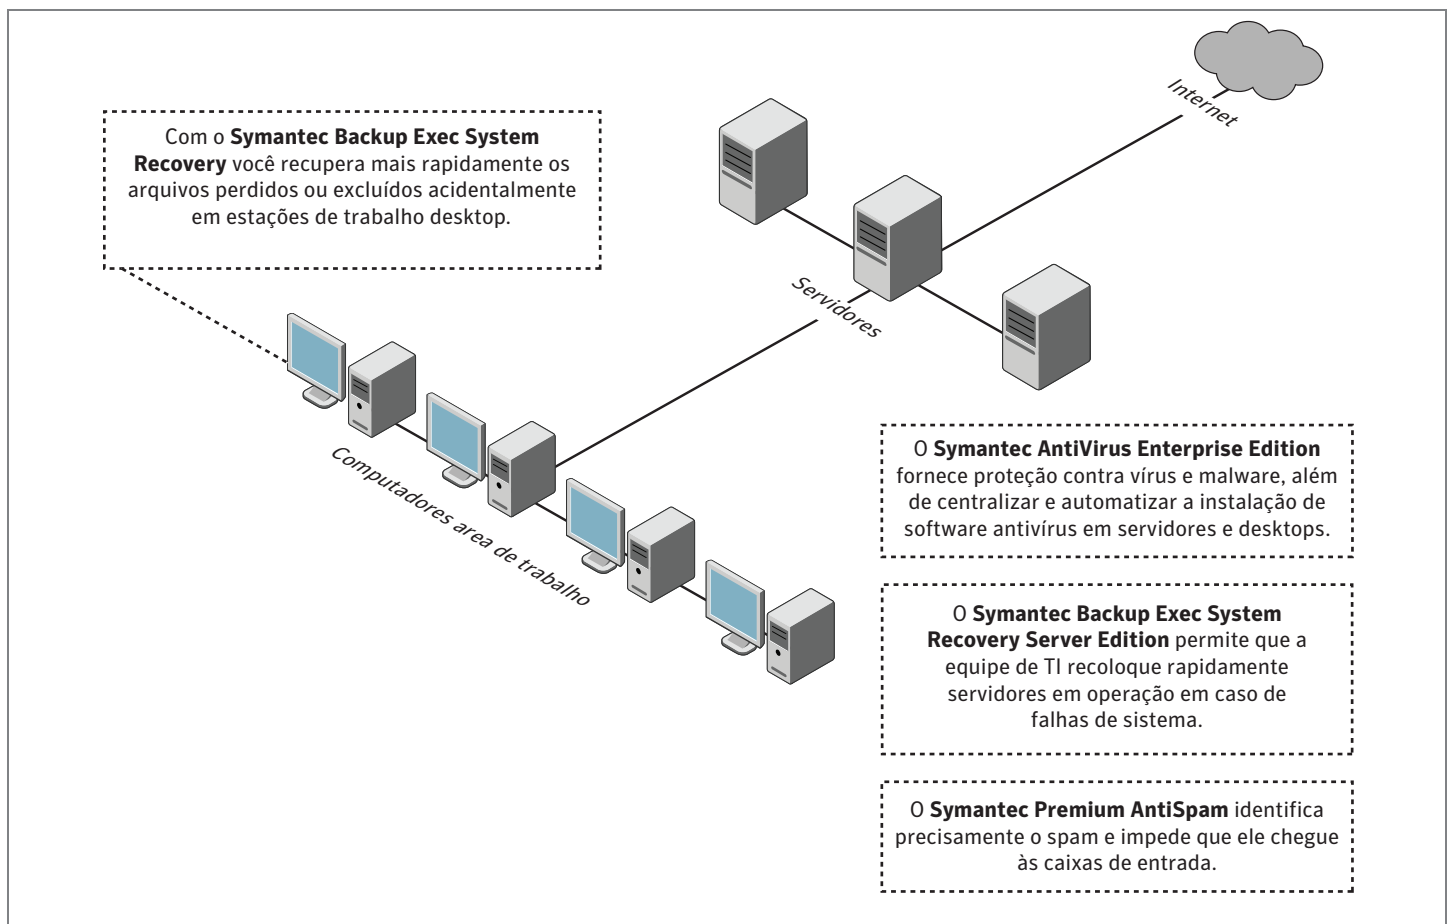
Com o **Symantec Backup Exec System Recovery** você recupera mais rapidamente os arquivos perdidos ou excluídos acidentalmente em estações de trabalho desktop.

Internet

Servidores

Computadores area de trabalho

O **Symantec AntiVirus Enterprise Edition** fornece proteção contra vírus e malware, além de centralizar e automatizar a instalação de software antivírus em servidores e desktops.

O **Symantec Backup Exec System Recovery Server Edition** permite que a equipe de TI recoloque rapidamente servidores em operação em caso de falhas de sistema.

O **Symantec Premium AntiSpam** identifica precisamente o spam e impede que ele chegue às caixas de entrada.